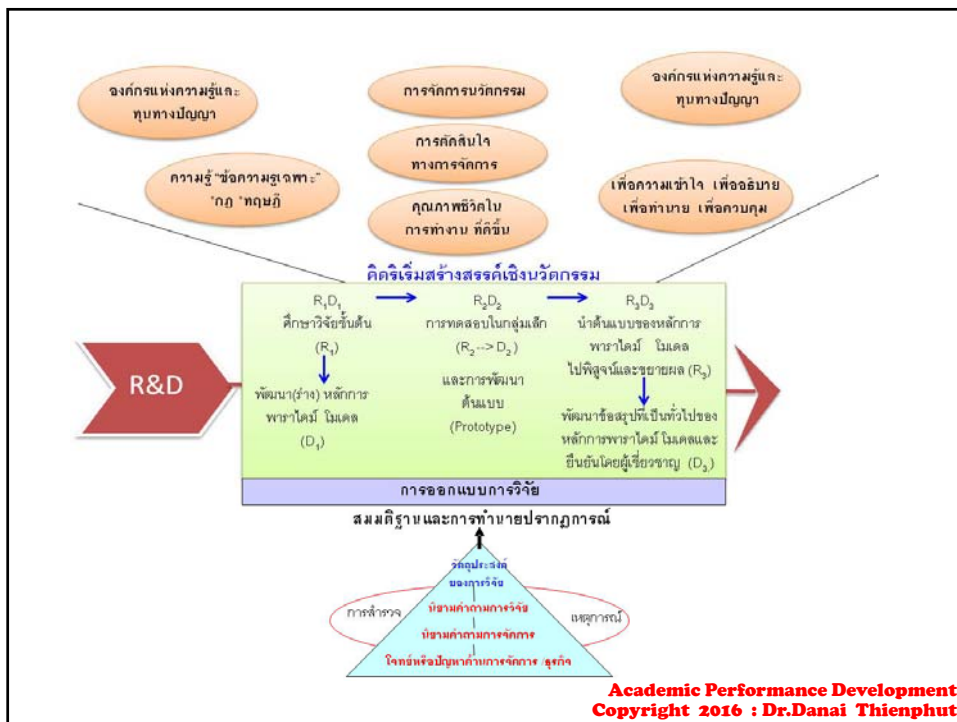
องค์กรแห่งความรู้และทุนทางปัญญา

การจัดการนวัตกรรม

องค์กรแห่งความรู้และทุนทางปัญญา

การตัดสินใจทางการจัดการ

ความรู้"ข้อความรู้เฉพาะ" "กฎ "ทฤษฎี

คุณภาพชีวิตในการทำงาน ที่ดีขึ้น

เพื่อความเข้าใจ เพื่ออธิบาย เพื่อทำนาย เพื่อควบคุม

คิดริเริ่มสร้างสรรค์เชิงนวัตกรรม

R&D

$R_1D_1$ ศึกษาวิจัยขั้นต้น ($R_1$)

พัฒนา(ร่าง) หลักการ พาราไดม์ โมเดล ($D_1$)

$R_2D_2$ การทดสอบในกลุ่มเล็ก ($R_2$ --> $D_2$)

และการพัฒนาต้นแบบ (Prototype)

$R_3D_3$ นำต้นแบบของหลักการ พาราไดม์ โมเดล ไปพิสูจน์และขยายผล ($R_3$)

พัฒนาข้อสรุปที่เป็นทั่วไปของหลักการพาราไดม์ โมเดลและยืนยันโดยผู้เชี่ยวชาญ ($D_3$)

การออกแบบการวิจัย

สมมติฐานและการทำนายปรากฏการณ์

วัตถุประสงค์ของการวิจัย

การสำรวจ

เหตุการณ์

นิยามคำถามการวิจัย

นิยามคำถามการจัดการ

โจทย์หรือปัญหาด้านการจัดการ /ธุรกิจ

Academic Performance Development
Copyright 2016 : Dr.Danai Thienphut